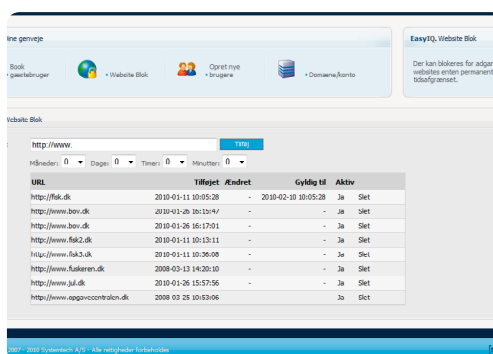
ine genveje

Book • gæstebruger

• Website Blok

Opret nye • brugere

• Domæne/konto

EasyIQ. Website Blok

Der kan blokeres for adgan websites enten permanent tidsafgrænset.

Website Blok

http://www.

Tilføj

Måneder: 0 Dage: 0 Timer: 0 Minutter: 0

| URL | Tilføjet | Ændret | Gyldig til | Aktiv | |
|---|---|---|---|---|---|
| http://fisk.dk | 2010-01-11 10:05:28 | - | 2010-02-10 10:05:28 | Ja | Slet |
| http://www.bov.dk | 2010-01-26 16:15:47 | - | - | Ja | Slet |
| http://www.bov.dk | 2010-01-26 16:17:01 | - | - | Ja | Slet |
| http://www.fisk2.dk | 2010-01-11 10:13:11 | - | - | Ja | Slet |
| http://www.fisk3.dk | 2010-01-11 10:36:08 | - | - | Ja | Slet |
| http://www.fuskeren.dk | 2008-03-13 14:20:10 | - | - | Ja | Slet |
| http://www.jul.dk | 2010-01-26 15:57:56 | - | - | Ja | Slet |
| http://www.opgavecentralen.dk | 2008 03 25 10:53:06 | | - | Ja | Slet |

2007 - 2010 Systemtech A/S - Alle rettigheder forbeholdes